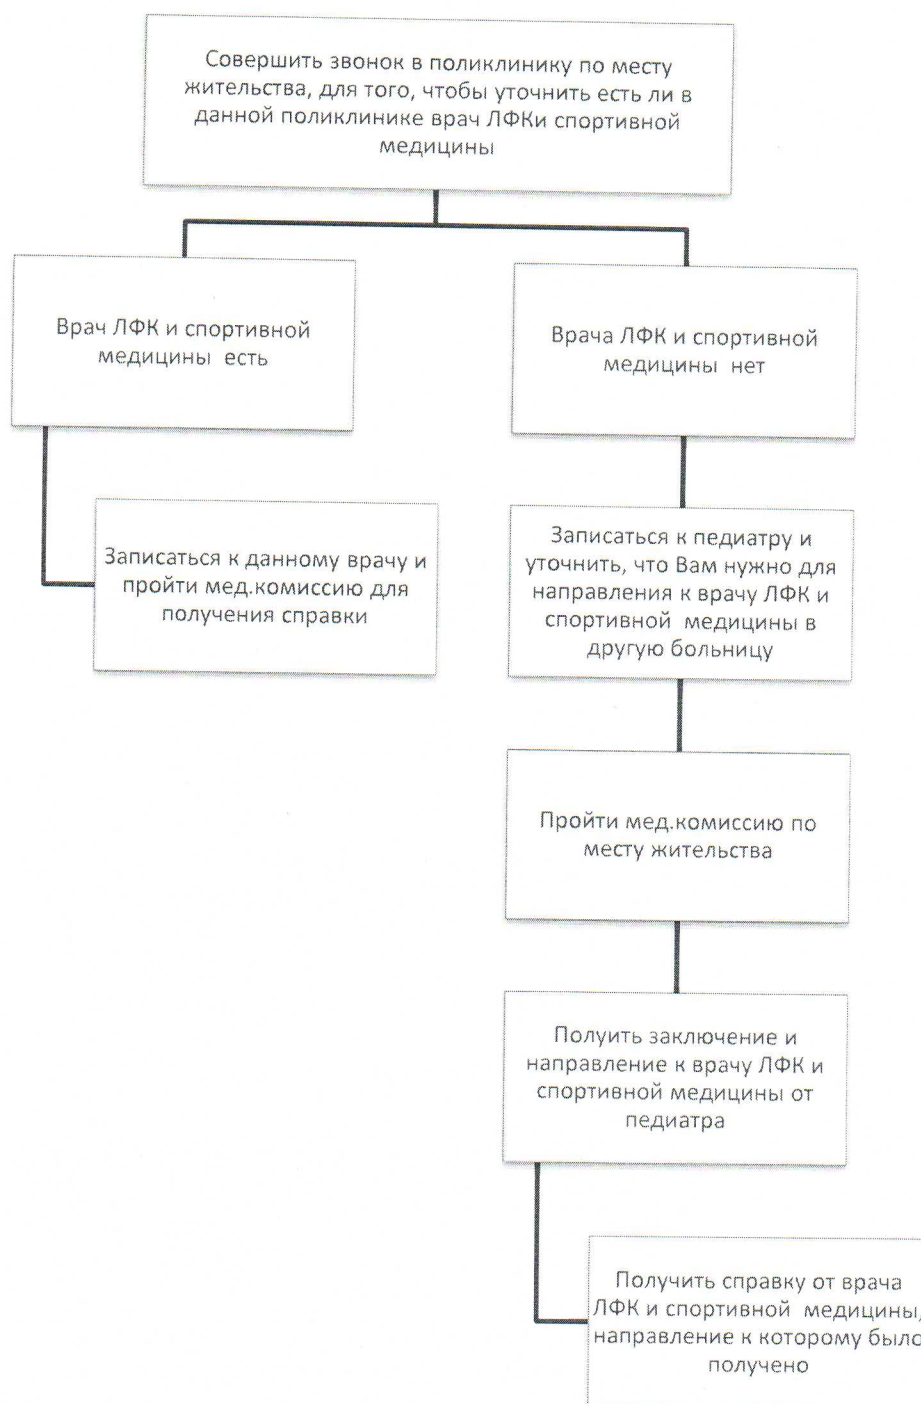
Совершить звонок в поликлинику по месту жительства, для того, чтобы уточнить есть ли в данной поликлинике врач ЛФКи спортивной медицины

Врач ЛФК и спортивной медицины есть

Врача ЛФК и спортивной медицины нет

Записаться к данному врачу и пройти мед.комиссию для получения справки

Записаться к педиатру и уточнить, что Вам нужно для направления к врачу ЛФК и спортивной медицины в другую больницу

Пройти мед.комиссию по месту жительства

Полуить заключение и направление к врачу ЛФК и спортивной медицины от педиатра

Получить справку от врача ЛФК и спортивной медицины, направление к которому было получено